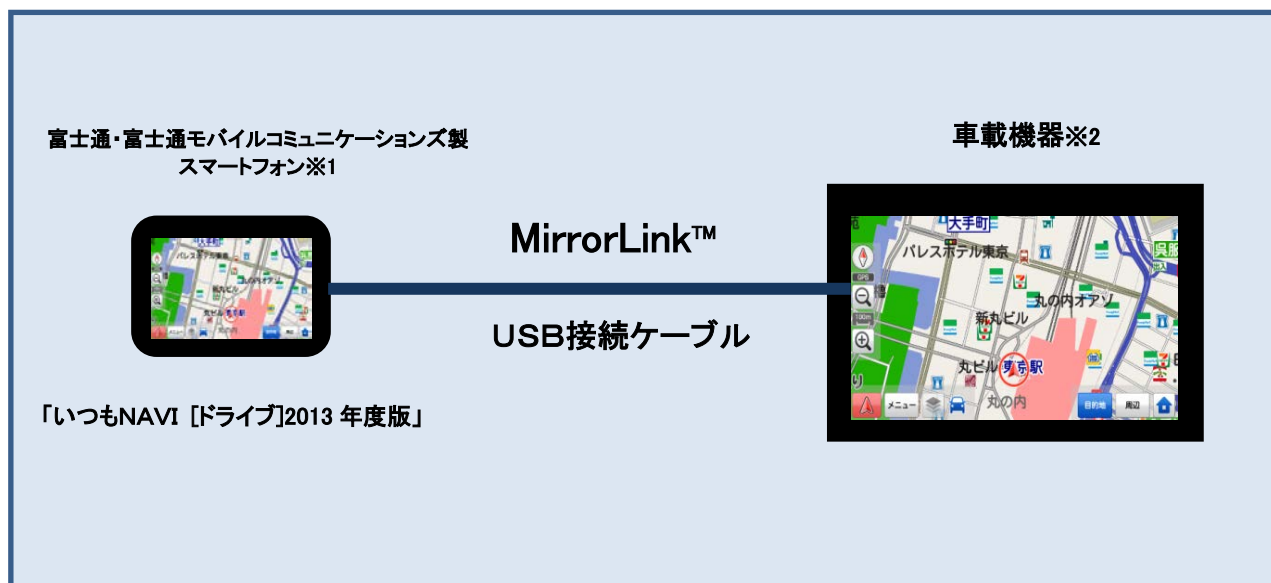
富士通・富士通モバイルコミュニケーションズ製
スマートフォン※1

車載機器※2

MirrorLink™

USB接続ケーブル

「いつもNAVI ［ドライブ］2013 年度版」

大手町
パレスホテル東京
丸の内オアゾ
新丸ビル
丸ビル
東京駅
丸の内
GPS
100m
メニュー
目的地
周辺

パレスホテル
新丸ビル
丸ビル
東京駅
メニュー
周辺